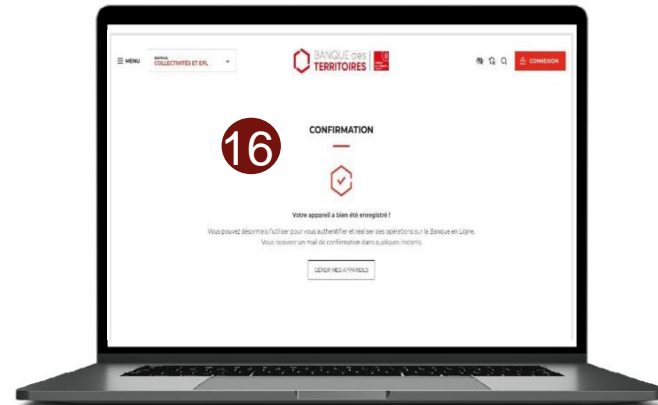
☰ MENU

ESPACE
COLLECTIVITÉS ET EPL

BANQUE des
TERRITOIRES

CONNEXION

16

CONFIRMATION

Votre appareil a bien été enregistré !

Vous pouvez désormais l'utiliser pour vous authentifier et réaliser des opérations sur la Banque en Ligne.
Vous recevrez un mail de confirmation dans quelques instants.

GÉRER MES APPAREILS